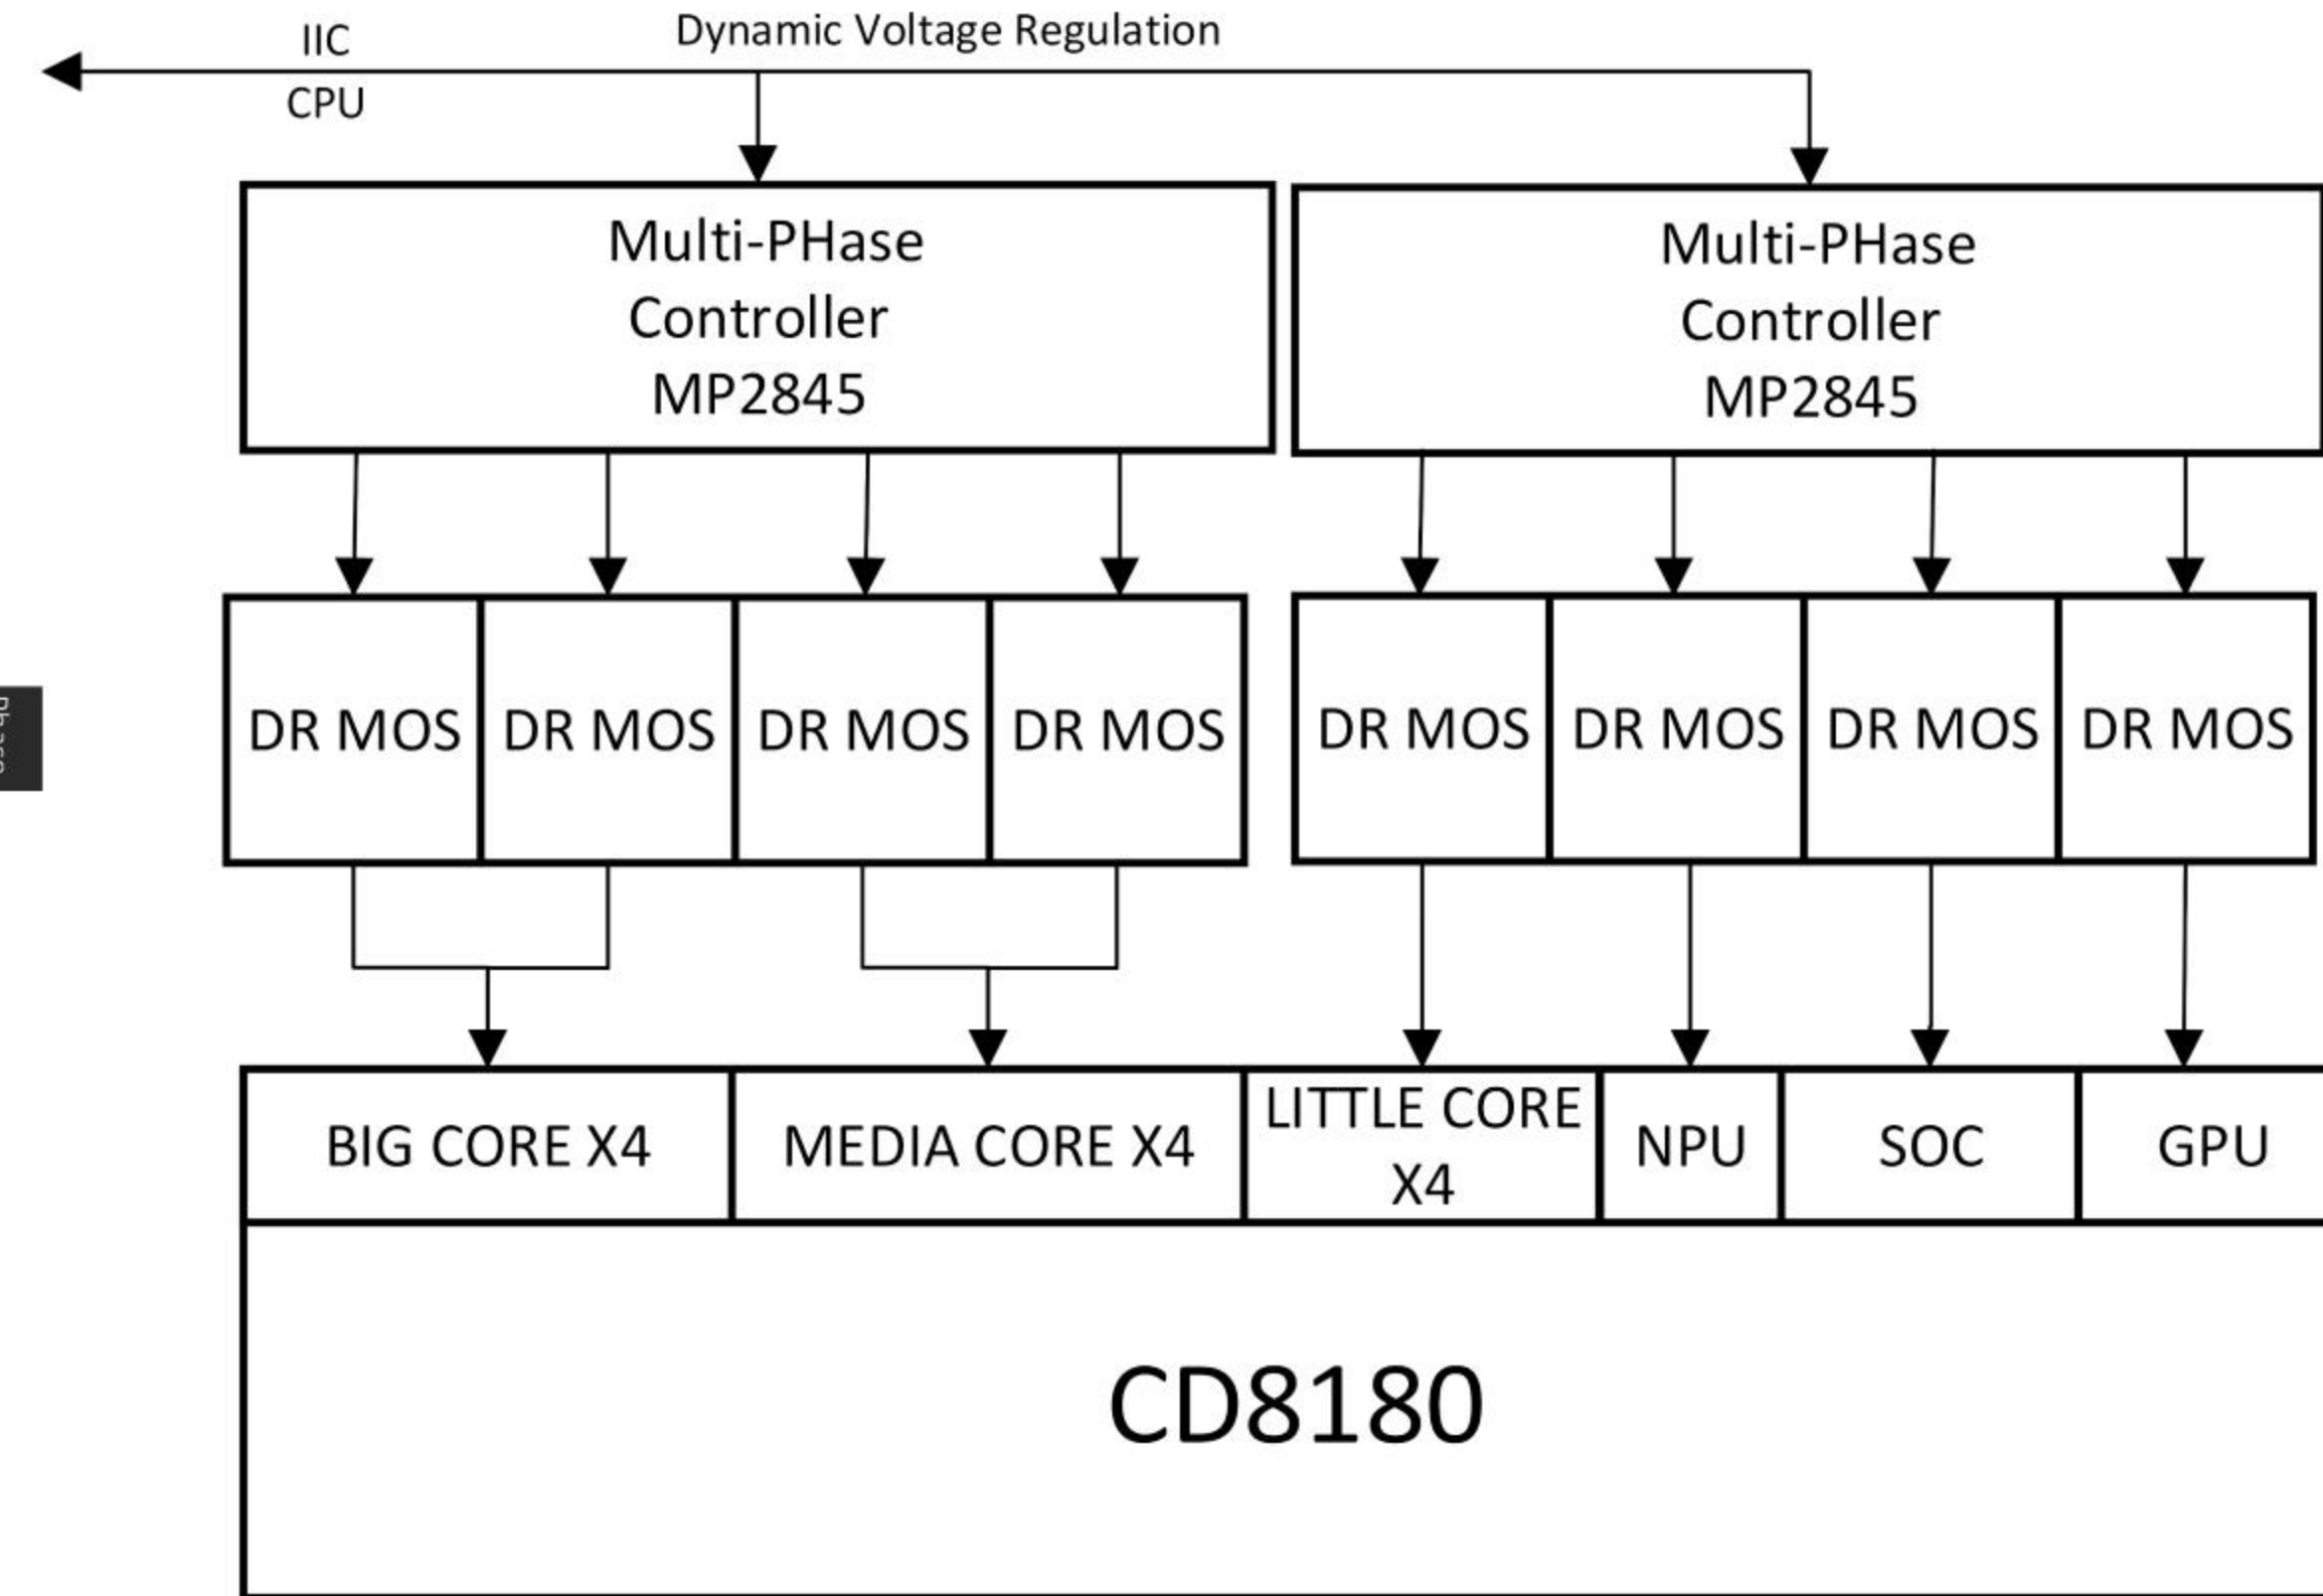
IIC

CPU

Dynamic Voltage Regulation

Multi-PHase Controller MP2845

Multi-PHase Controller MP2845

DR MOS

DR MOS

DR MOS

DR MOS

DR MOS

DR MOS

DR MOS

DR MOS

BIG CORE X4

MEDIA CORE X4

LITTLE CORE X4

NPU

SOC

GPU

CD8180

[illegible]